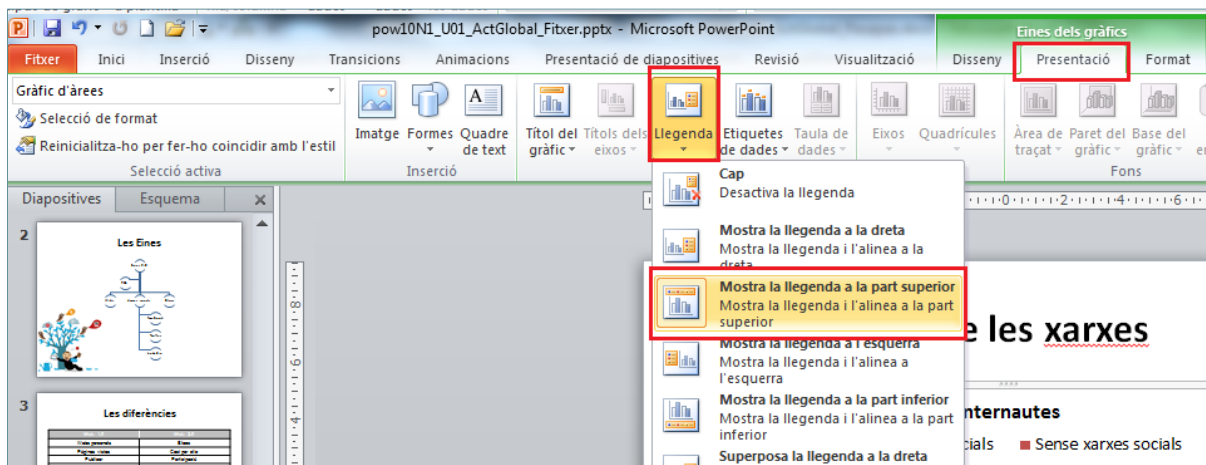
pow10N1_U01_ActGlobal_Fitxer.pptx - Microsoft PowerPoint

Eines dels gràfics

Fitxer | Inici | Inserció | Disseny | Transicions | Animacions | Presentació de diapositives | Revisió | Visualització | Disseny | Presentació | Format

Gràfic d'àrees
Selecció de format
Reinicialitza-ho per fer-ho coincidir amb l'estil
Selecció activa

Imatge | Formes | Quadre de text
Inserció

Títol del gràfic | Títols dels eixos | Llegenda | Etiquetes de dades | Taula de dades | Eixos | Quadrícules | Àrea de traçat | Paret del gràfic | Base del gràfic
Fons

Diapositives | Esquema

2
Les Eines

3
Les diferències

Cap
Desactiva la llegenda

Mostra la llegenda a la dreta
Mostra la llegenda i l'alinea a la dreta

Mostra la llegenda a la part superior
Mostra la llegenda i l'alinea a la part superior

Mostra la llegenda a l'esquerra
Mostra la llegenda i l'alinea a l'esquerra

Mostra la llegenda a la part inferior
Mostra la llegenda i l'alinea a la part inferior

Superposa la llegenda a la dreta

e les xarxes

internautes
cials
Sense xarxes socials